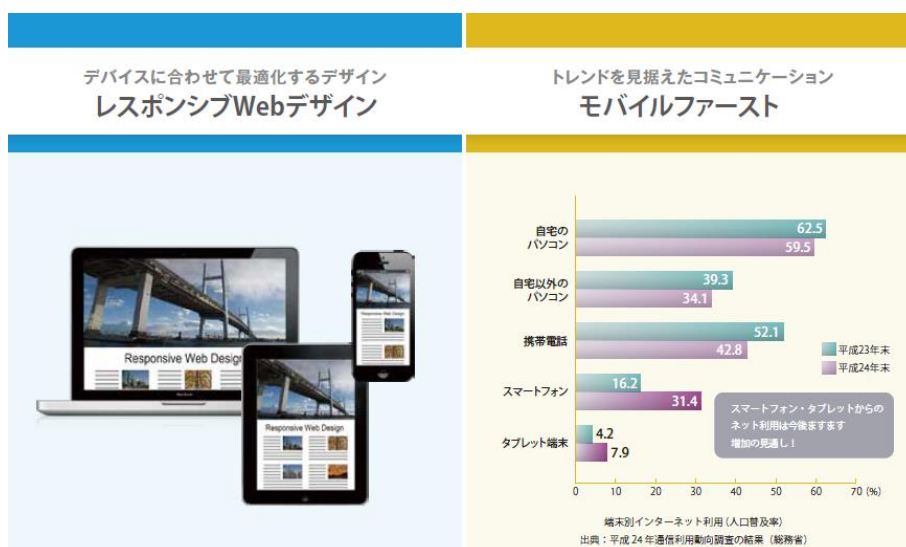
デバイスに合わせて最適化するデザイン
レスポンシブWebデザイン

Responsive Web Design

Responsive Web Design

Responsive Web Design

トレンドを見据えたコミュニケーション
モバイルファースト

| | 平成23年末 | 平成24年末 |
|---|---|---|
| 自宅のパソコン | 62.5 | 59.5 |
| 自宅以外のパソコン | 39.3 | 34.1 |
| 携帯電話 | 52.1 | 42.8 |
| スマートフォン | 16.2 | 31.4 |
| タブレット端末 | 4.2 | 7.9 |

スマートフォン・タブレットからのネット利用は今後ますます増加の見通し！

0 10 20 30 40 50 60 70 (%)

端末別インターネット利用（人口普及率）
出典：平成 24 年通信利用動向調査の結果（総務省）